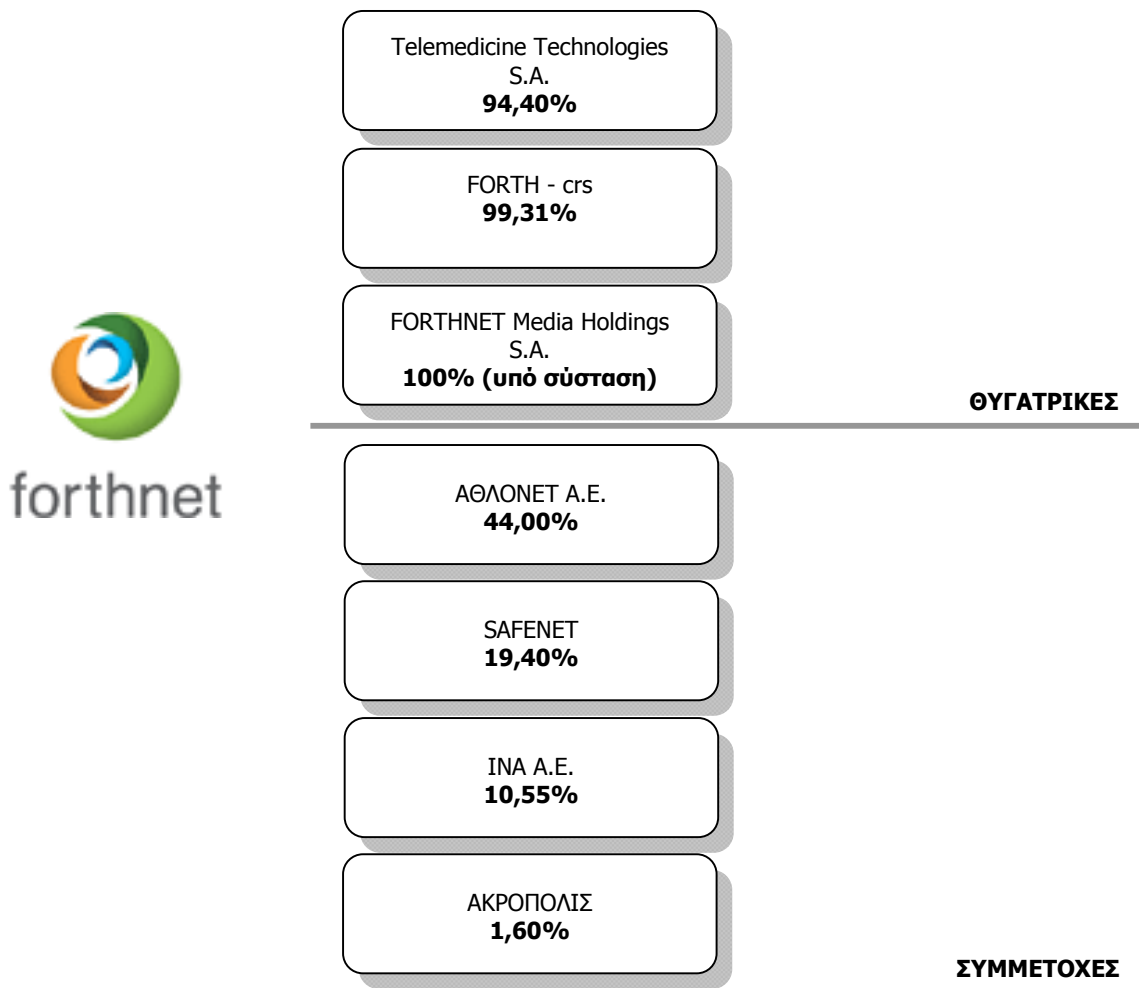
forthnet

Telemedicine Technologies S.A.
**94,40%**

FORTH - crs
**99,31%**

FORTHNET Media Holdings S.A.
**100% (υπό σύσταση)**

ΘΥΓΑΤΡΙΚΕΣ

ΑΘΛΟΝΕΤ Α.Ε.
**44,00%**

SAFENET
**19,40%**

INA A.E.
**10,55%**

ΑΚΡΟΠΟΛΙΣ
**1,60%**

ΣΥΜΜΕΤΟΧΕΣ